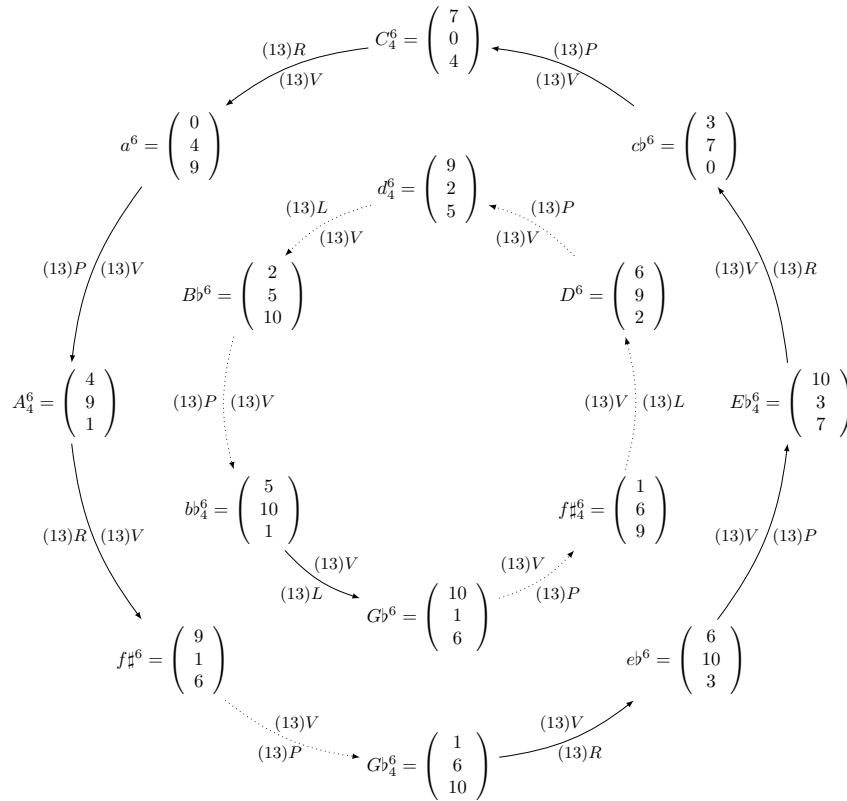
$C_4^6 = \begin{pmatrix} 7 \\ 0 \\ 4 \end{pmatrix}$

$(13)R$
$(13)V$

$(13)P$
$(13)V$

$a^6 = \begin{pmatrix} 0 \\ 4 \\ 9 \end{pmatrix}$

$c\flat^6 = \begin{pmatrix} 3 \\ 7 \\ 0 \end{pmatrix}$

$d_4^6 = \begin{pmatrix} 9 \\ 2 \\ 5 \end{pmatrix}$

$(13)L$
$(13)V$

$(13)P$
$(13)V$

$(13)P$ $(13)V$

$B\flat^6 = \begin{pmatrix} 2 \\ 5 \\ 10 \end{pmatrix}$

$D^6 = \begin{pmatrix} 6 \\ 9 \\ 2 \end{pmatrix}$

$(13)V$ $(13)R$

$A_4^6 = \begin{pmatrix} 4 \\ 9 \\ 1 \end{pmatrix}$

$(13)P$ $(13)V$

$(13)V$ $(13)L$

$E\flat_4^6 = \begin{pmatrix} 10 \\ 3 \\ 7 \end{pmatrix}$

$b\flat_4^6 = \begin{pmatrix} 5 \\ 10 \\ 1 \end{pmatrix}$

$f\sharp_4^6 = \begin{pmatrix} 1 \\ 6 \\ 9 \end{pmatrix}$

$(13)R$ $(13)V$

$(13)V$ $(13)P$

$(13)V$
$(13)L$

$G\flat^6 = \begin{pmatrix} 10 \\ 1 \\ 6 \end{pmatrix}$

$(13)V$
$(13)P$

$f\sharp^6 = \begin{pmatrix} 9 \\ 1 \\ 6 \end{pmatrix}$

$e\flat^6 = \begin{pmatrix} 6 \\ 10 \\ 3 \end{pmatrix}$

$(13)V$
$(13)P$

$G\flat_4^6 = \begin{pmatrix} 1 \\ 6 \\ 10 \end{pmatrix}$

$(13)V$
$(13)R$